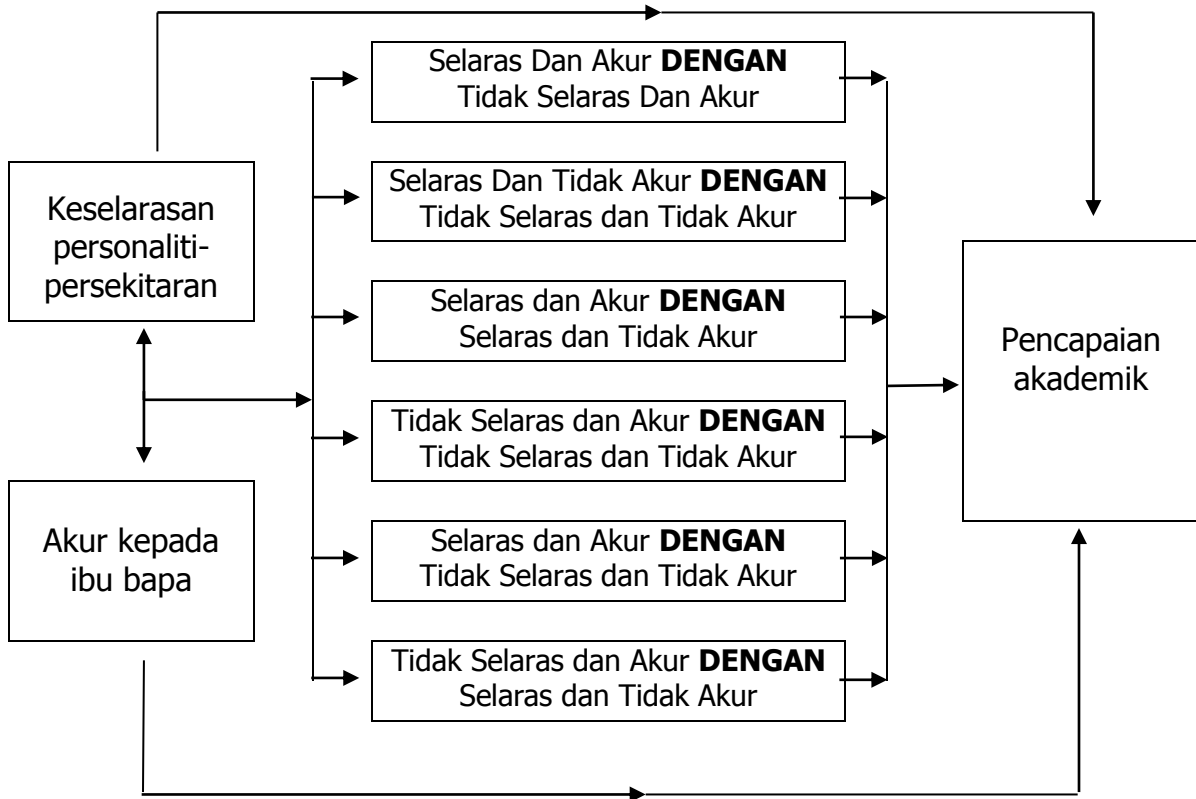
Keselarasan personaliti-persekitaran

Akur kepada ibu bapa

Selaras Dan Akur **DENGAN** Tidak Selaras Dan Akur

Selaras Dan Tidak Akur **DENGAN** Tidak Selaras dan Tidak Akur

Selaras dan Akur **DENGAN** Selaras dan Tidak Akur

Tidak Selaras dan Akur **DENGAN** Tidak Selaras dan Tidak Akur

Selaras dan Akur **DENGAN** Tidak Selaras dan Tidak Akur

Tidak Selaras dan Akur **DENGAN** Selaras dan Tidak Akur

Pencapaian akademik